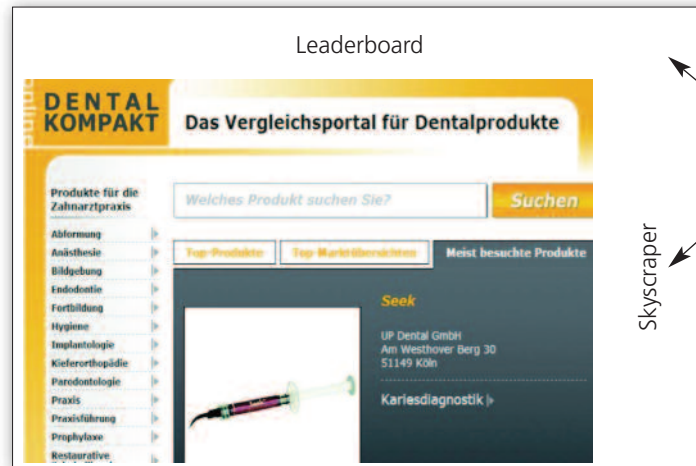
Leaderboard

online

DENTAL KOMPAKT

Das Vergleichsportal für Dentalprodukte

Produkte für die Zahnarztpraxis

Welches Produkt suchen Sie?

Suchen

Abformung
Anästhesie
Bildgebung
Endodontie
Fortbildung
Hygiene
Implantologie
Kieferorthopädie
Parodontologie
Praxis
Praxisführung
Prophylaxe
Restaurative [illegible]

Top-Produkte

Top-Marktübersichten

Meist besuchte Produkte

Seek

UP Dental GmbH
Am Westhover Berg 30
51149 Köln

Kariesdiagnostik

Skyscraper